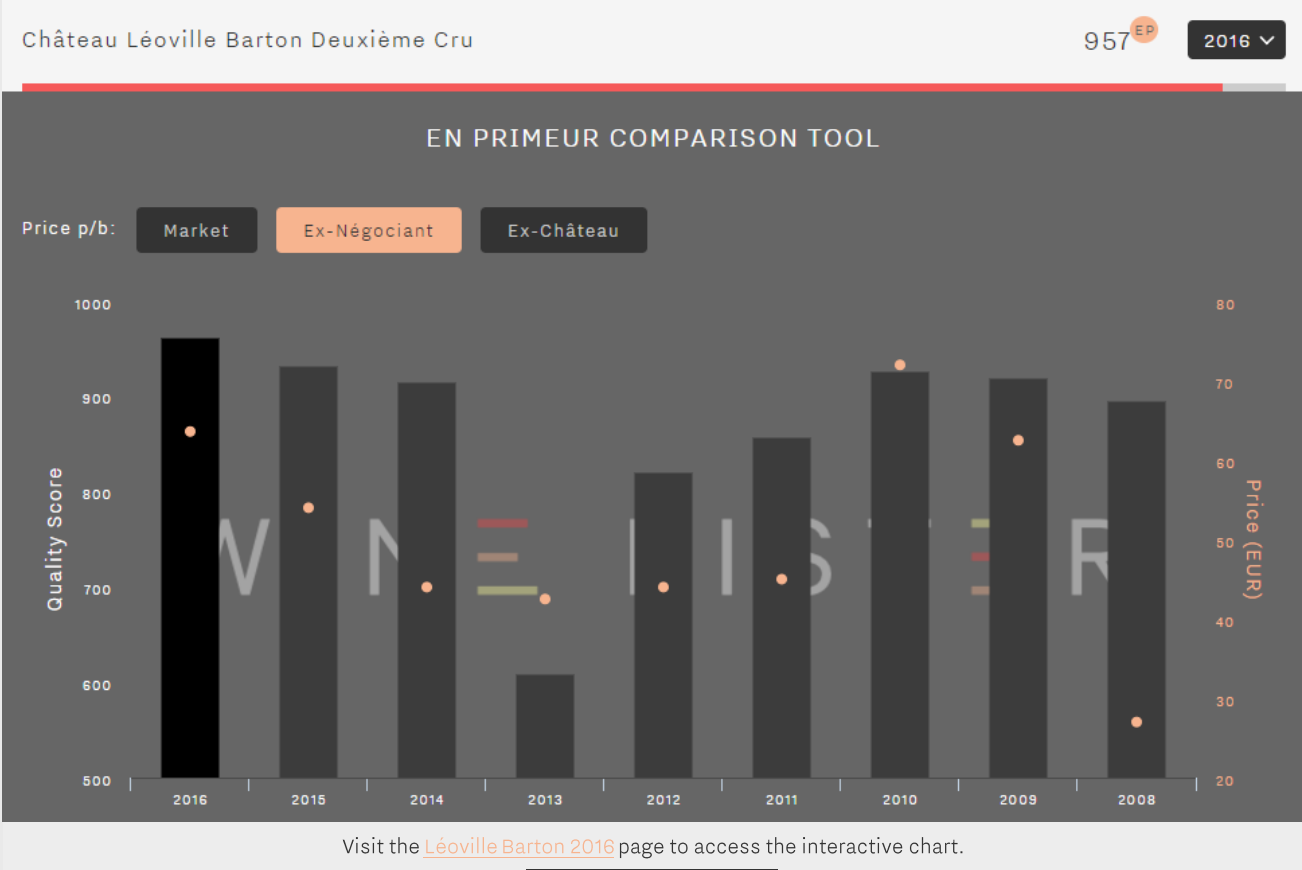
Château Léoville Barton Deuxième Cru

957 EP

2016

EN PRIMEUR COMPARISON TOOL

Price p/b: Market Ex-Négociant Ex-Château

Quality Score

1000
900
800
700
600
500

Price (EUR)

80
70
60
50
40
30
20

WINE LISTER

2016 2015 2014 2013 2012 2011 2010 2009 2008

Visit the Léoville Barton 2016 page to access the interactive chart.